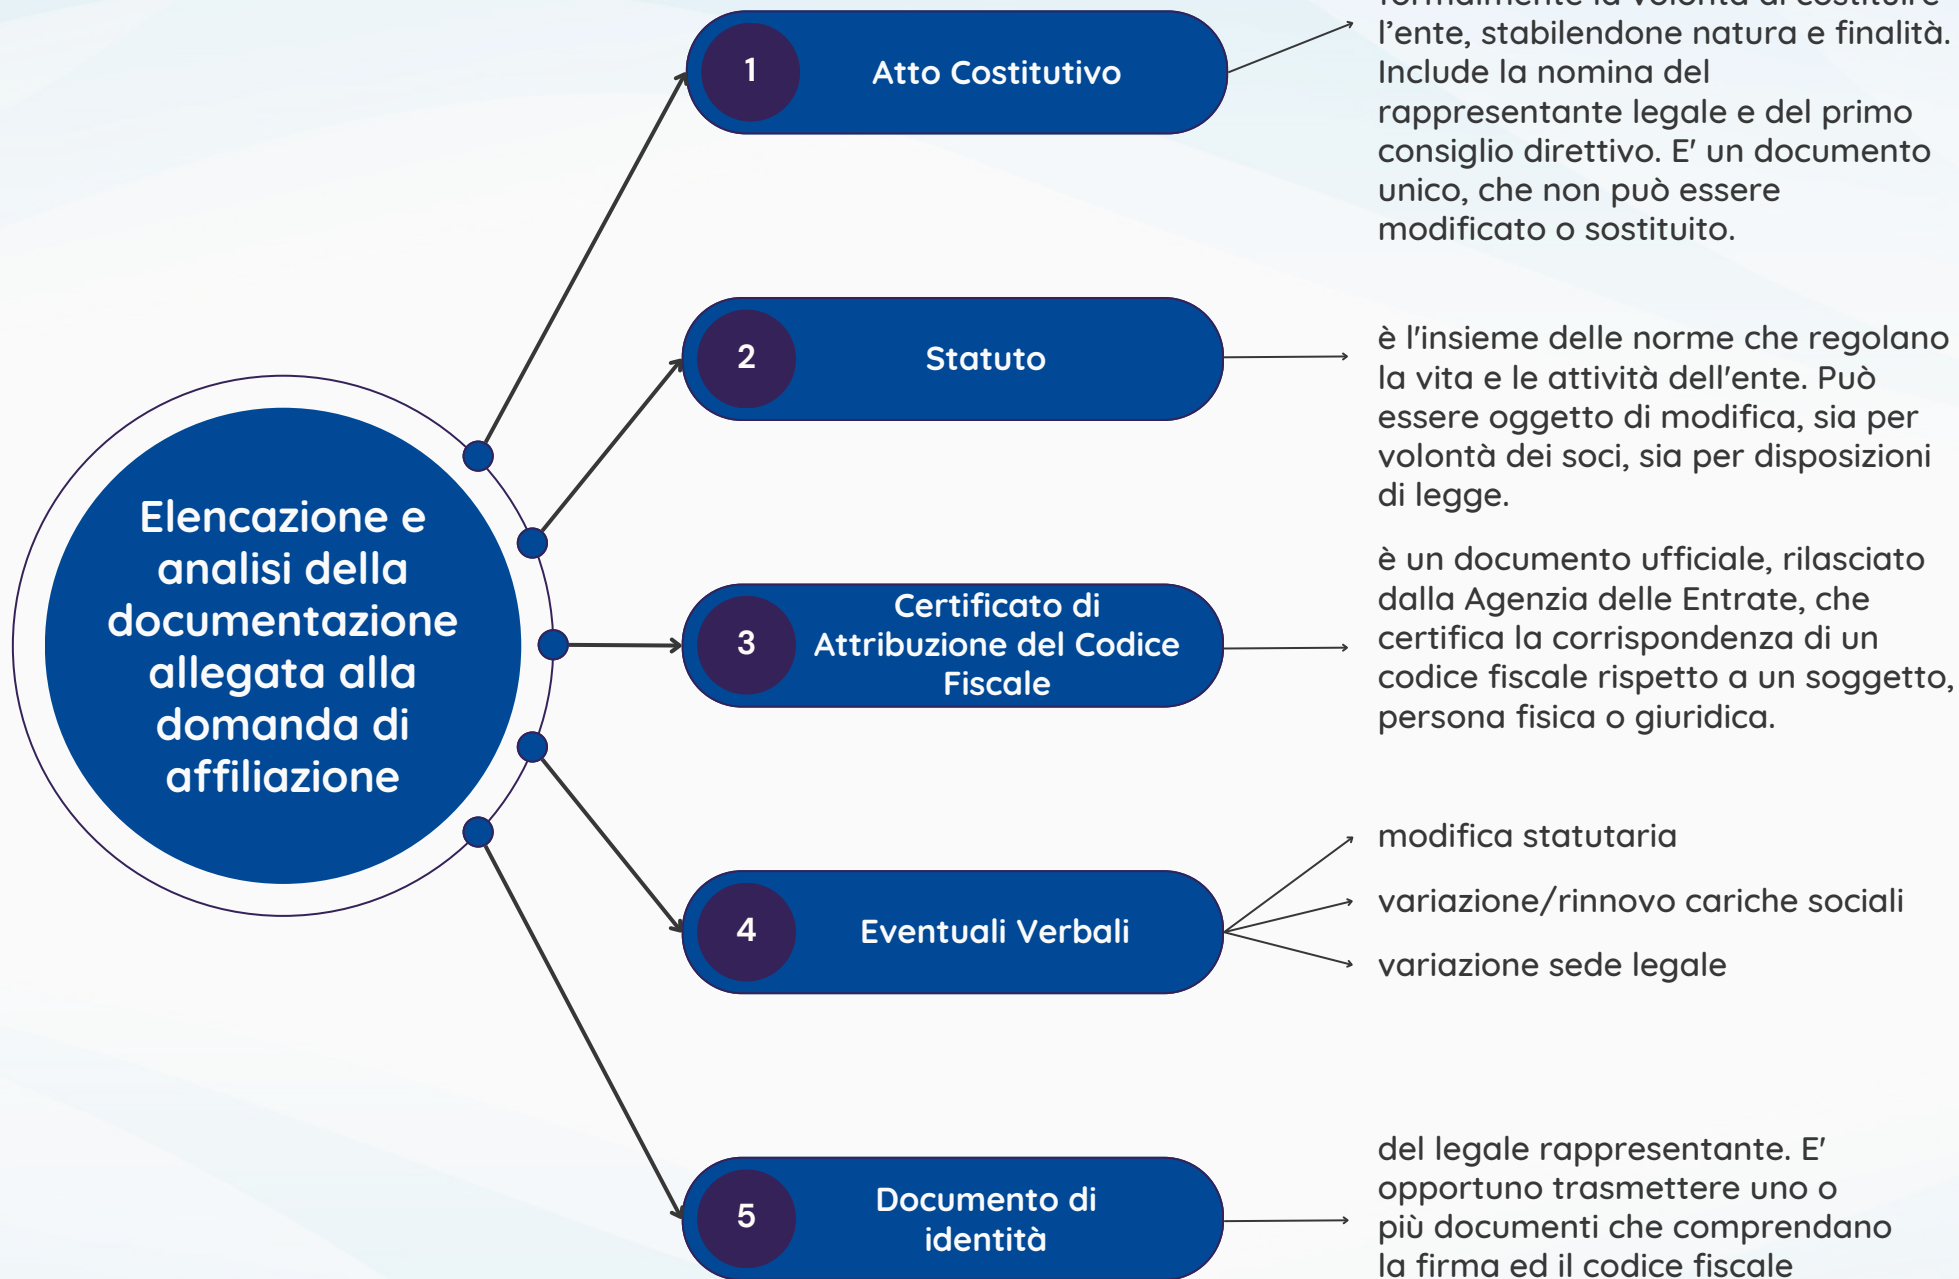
Elencazione e analisi della documentazione allegata alla domanda di affiliazione

1 Atto Costitutivo

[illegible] l’ente, stabilendone natura e finalità. Include la nomina del rappresentante legale e del primo consiglio direttivo. E’ un documento unico, che non può essere modificato o sostituito.

2 Statuto

è l’insieme delle norme che regolano la vita e le attività dell’ente. Può essere oggetto di modifica, sia per volontà dei soci, sia per disposizioni di legge.

3 Certificato di Attribuzione del Codice Fiscale

è un documento ufficiale, rilasciato dalla Agenzia delle Entrate, che certifica la corrispondenza di un codice fiscale rispetto a un soggetto, persona fisica o giuridica.

4 Eventuali Verbali

modifica statutaria

variazione/rinnovo cariche sociali

variazione sede legale

5 Documento di identità

del legale rappresentante. E’ opportuno trasmettere uno o più documenti che comprendano la firma ed il codice fiscale